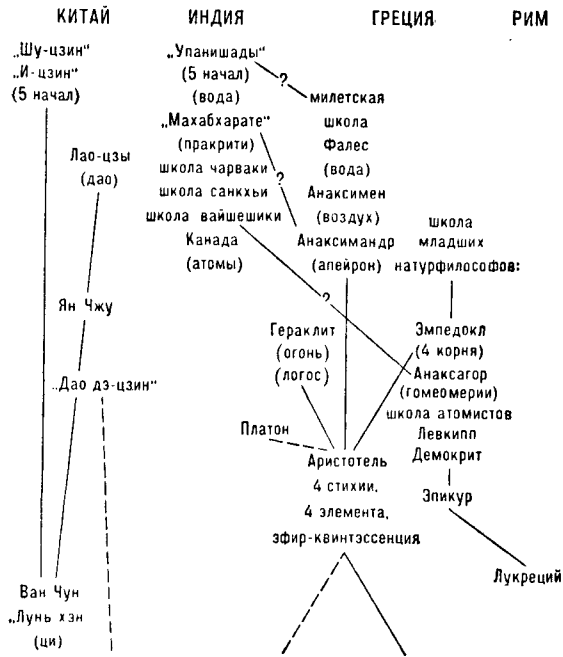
КИТАЙ

ИНДИЯ

ГРЕЦИЯ

РИМ

„Шу-цзин"
„И-цзин"
(5 начал)

„Упанишады"
(5 начал)
(вода)

?

милетская
школа
Фалес
(вода)
Анаксимен
(воздух)

„Махабхарате"
(пракрити)
школа чарваки
школа санкхьи
школа вайшешики
Канада
(атомы)

?

Лао-цзы
(дао)

Ян Чжу

„Дао дэ-цзин"

Анаксимандр
(апейрон)

?

школа
младших
натурфилософов:

Эмпедокл
(4 корня)
Анаксагор
(гомеомерии)
школа атомистов
Левкипп
Демокрит

Гераклит
(огонь)
(логос)

Платон

Аристотель
4 стихии,
4 элемента,
эфир-квинтэссенция

Эпикур

Лукреций

Ван Чун
„Лунь хэн
(ци)